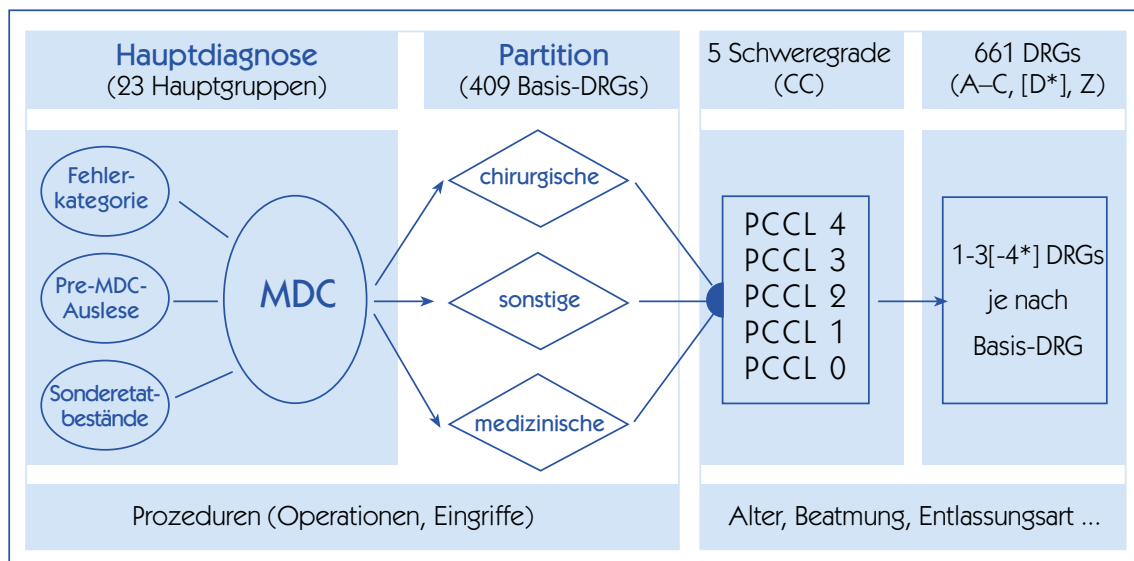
Hauptdiagnose
(23 Hauptgruppen)

Partition
(409 Basis-DRGs)

5 Schweregrade
(CC)

661 DRGs
(A–C, [D*], Z)

Fehlerkategorie

Pre-MDC-Auslese

Sonderetatbestände

MDC

chirurgische

sonstige

medizinische

PCCL 4
PCCL 3
PCCL 2
PCCL 1
PCCL 0

1-3[-4*] DRGs je nach Basis-DRG

Prozeduren (Operationen, Eingriffe)

Alter, Beatmung, Entlassungsart ...